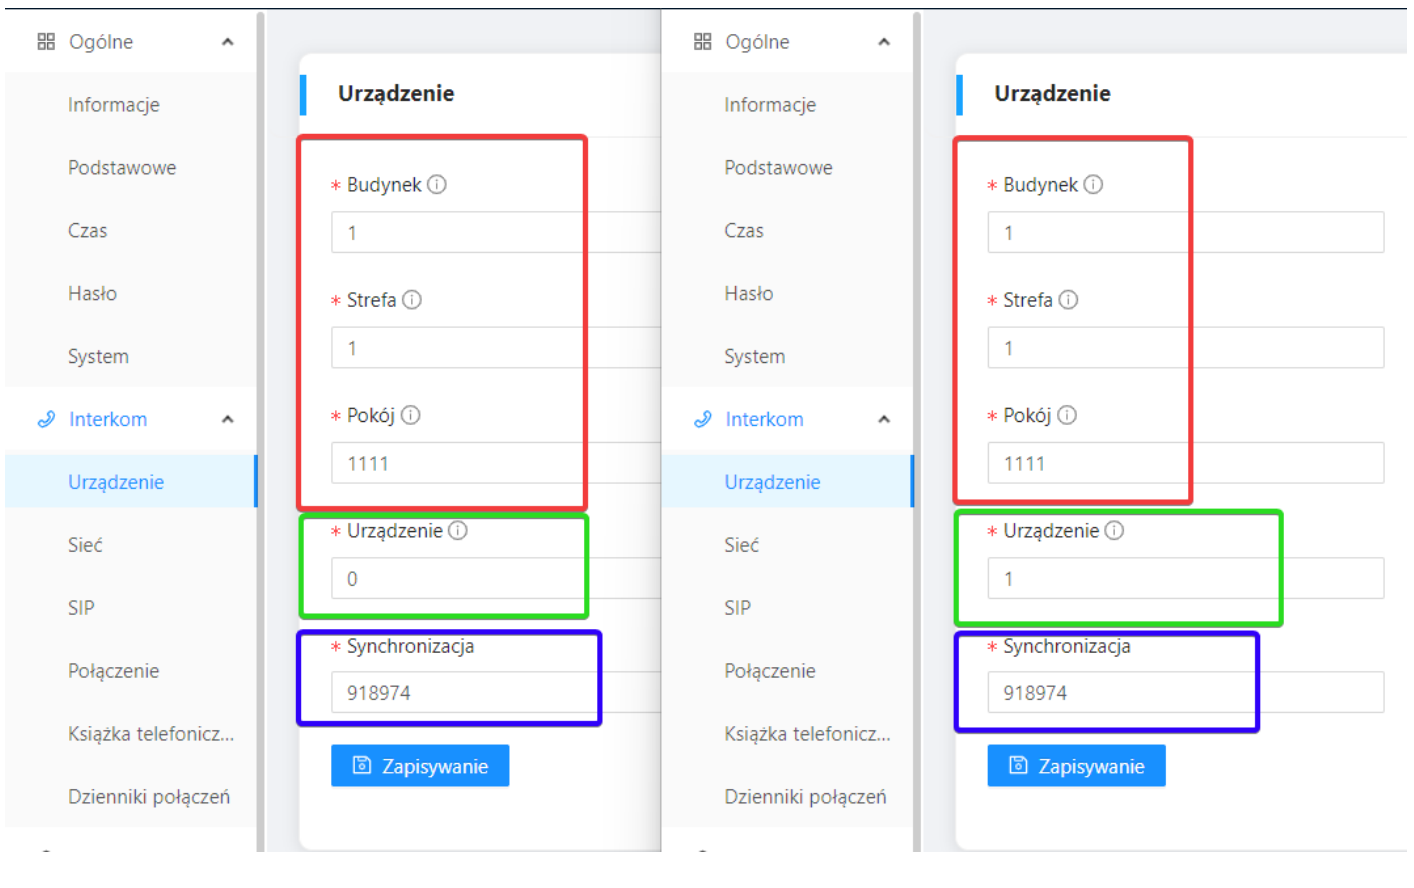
Ogólne
Informacje
Podstawowe
Czas
Hasło
System
Interkom
Urządzenie
Sieć
SIP
Połączenie
Książka telefonicz...
Dzienniki połączeń

Urządzenie
* Budynek ⓘ
1
* Strefa ⓘ
1
* Pokój ⓘ
1111
* Urządzenie ⓘ
0
* Synchronizacja
918974
Zapisywanie

Ogólne
Informacje
Podstawowe
Czas
Hasło
System
Interkom
Urządzenie
Sieć
SIP
Połączenie
Książka telefonicz...
Dzienniki połączeń

Urządzenie
* Budynek ⓘ
1
* Strefa ⓘ
1
* Pokój ⓘ
1111
* Urządzenie ⓘ
1
* Synchronizacja
918974
Zapisywanie